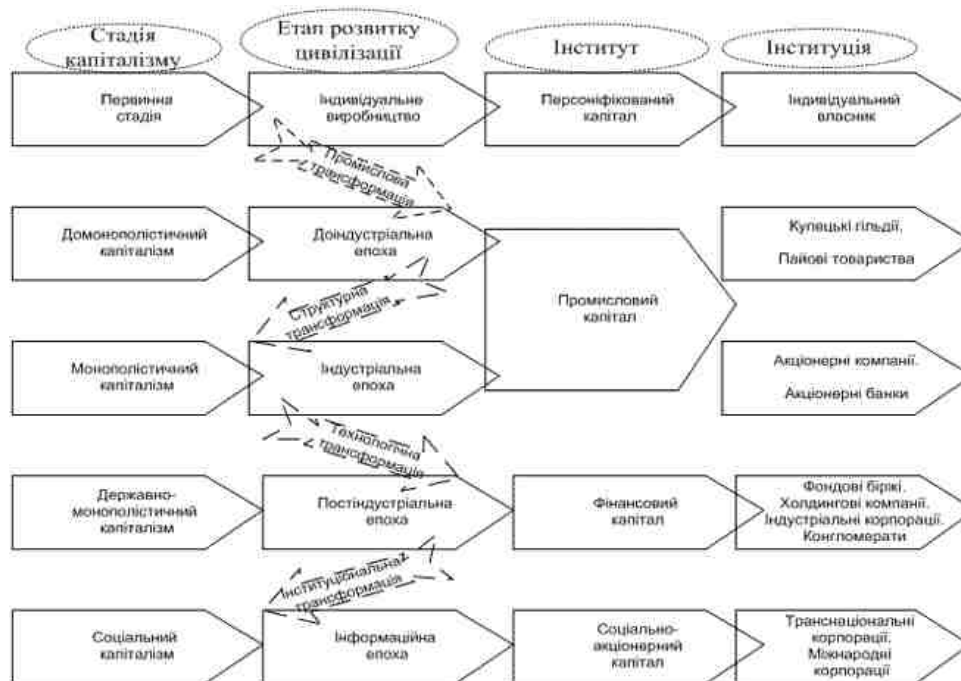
Стадія капіталізму

Етап розвитку цивілізації

Інститут

Інституція

Первинна стадія

Індивідуальне виробництво

Персоніфікований капітал

Індивідуальний власник

Промислова трансформація

Домонополістичний капіталізм

Доіндустріальна епоха

Купецькі гільдії.

Пайові товариства

Промисловий капітал

Структурна трансформація

Монополістичний капіталізм

Індустріальна епоха

Акціонерні компанії.

Акціонерні банки

Технологічна трансформація

Державно-монополістичний капіталізм

Постіндустріальна епоха

Фінансовий капітал

Фондові біржі. Холдингові компанії. Індустріальні корпорації. Конгломерати

Інституціональна трансформація

Соціальний капіталізм

Інформаційна епоха

Соціально-акціонерний капітал

Транснаціональні корпорації. Міжнародні корпорації